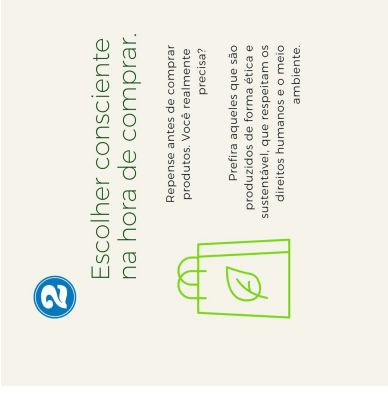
2

Escolher consciente na hora de comprar.

Repense antes de comprar produtos. Você realmente precisa?

Prefira aqueles que são produzidos de forma ética e sustentável, que respeitam os direitos humanos e o meio ambiente.